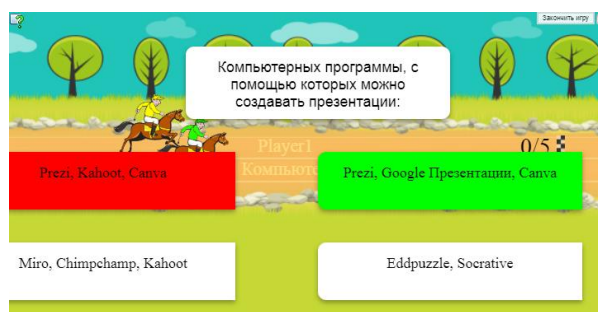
Закончить игру

Компьютерных программы, с помощью которых можно создавать презентации:

Player1
Компьюте

0/5

Prezi, Kahoot, Canva

Prezi, Google Презентации, Canva

Miro, Chimpchamp, Kahoot

Eddpuzzle, Socrative